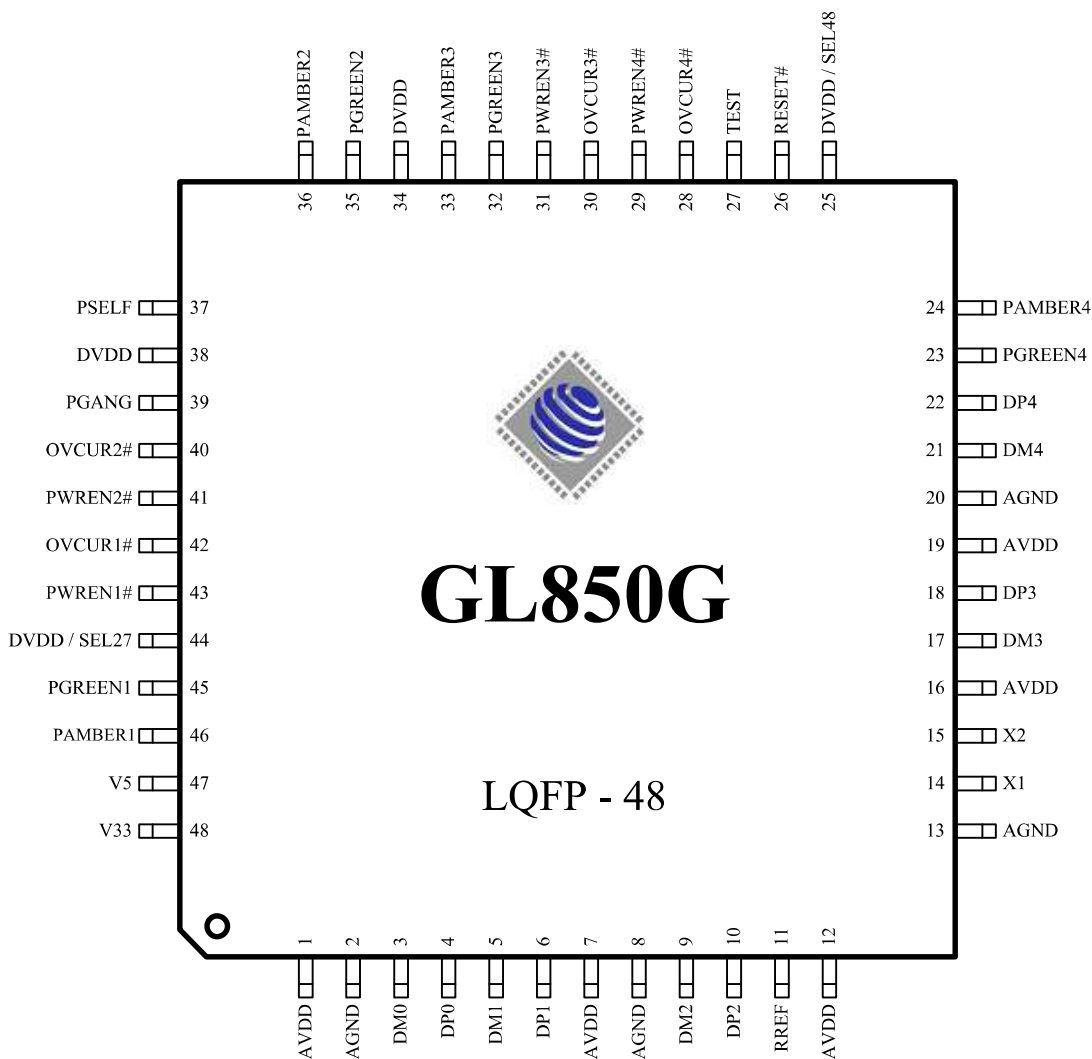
PAMBER2 36
PGREEN2 35
DVDD 34
PAMBER3 33
PGREEN3 32
PWREN3# 31
OVCUR3# 30
PWREN4# 29
OVCUR4# 28
TEST 27
RESET# 26
DVDD / SEL48 25

PSELF 37
DVDD 38
PGANG 39
OVCUR2# 40
PWREN2# 41
OVCUR1# 42
PWREN1# 43
DVDD / SEL27 44
PGREEN1 45
PAMBER1 46
V5 47
V33 48

GL850G

LQFP - 48

24 PAMBER4
23 PGREEN4
22 DP4
21 DM4
20 AGND
19 AVDD
18 DP3
17 DM3
16 AVDD
15 X2
14 X1
13 AGND

1 AVDD
2 AGND
3 DM0
4 DP0
5 DM1
6 DP1
7 AVDD
8 AGND
9 DM2
10 DP2
11 RREF
12 AVDD